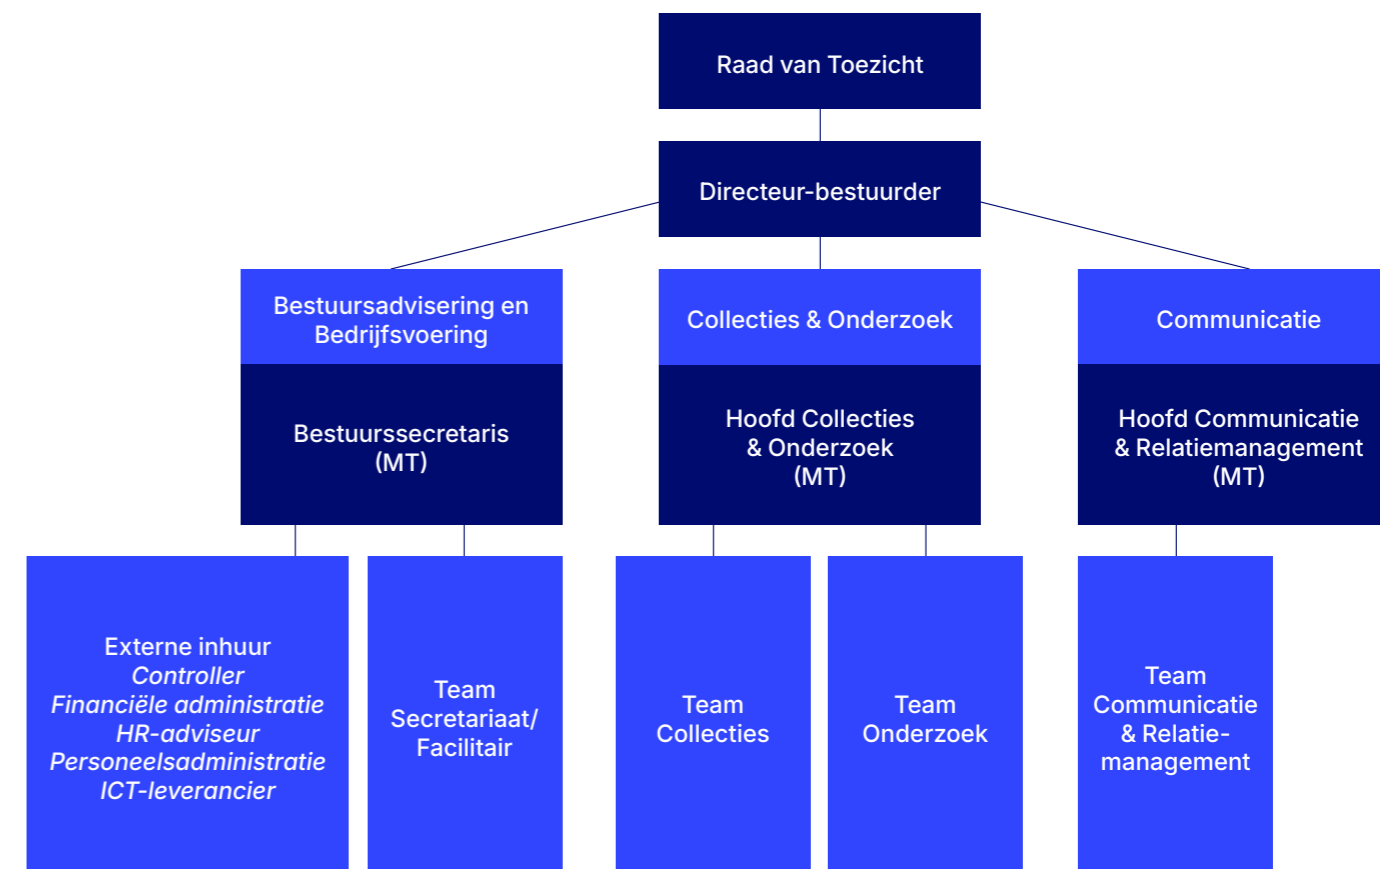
Raad van Toezicht

Directeur-bestuurder

Bestuursadvisering en Bedrijfsvoering

Bestuurssecretaris (MT)

Collecties & Onderzoek

Hoofd Collecties & Onderzoek (MT)

Communicatie

Hoofd Communicatie & Relatiemanagement (MT)

Externe inhuur
*Controller*
*Financiële administratie*
*HR-adviseur*
*Personeelsadministratie*
*ICT-leverancier*

Team Secretariaat/ Facilitair

Team Collecties

Team Onderzoek

Team Communicatie & Relatie-management